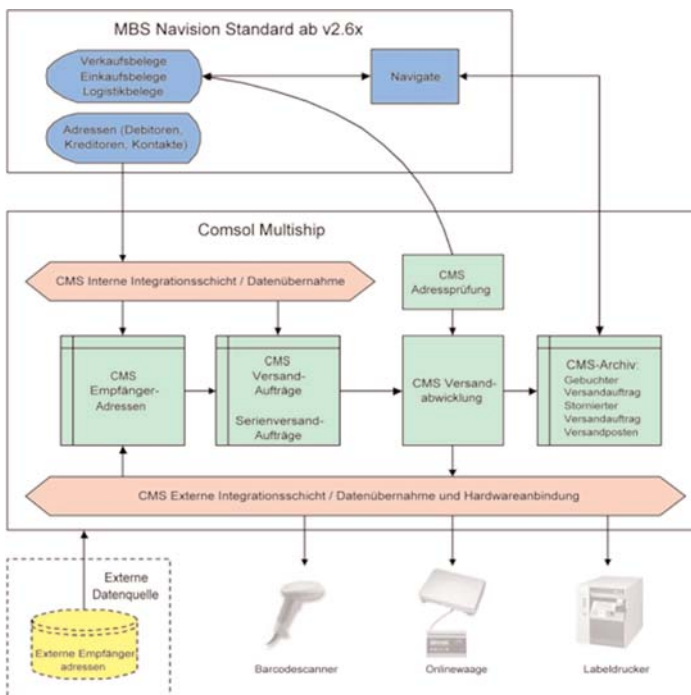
MBS Navision Standard ab v2.6x

Verkaufsbelege
Einkaufsbelege
Logistikbelege

Navigate

Adressen (Debitoren, Kreditoren, Kontakte)

Comsol Multiship

CMS Interne Integrationsschicht / Datenübernahme

CMS Adressprüfung

CMS Empfänger-Adressen

CMS Versand-Aufträge

Serienversand-Aufträge

CMS Versand-abwicklung

CMS-Archiv:
Gebuchter Versandauftrag
Stornierter Versandauftrag
Versandposten

CMS Externe Integrationsschicht / Datenübernahme und Hardwareanbindung

Externe Datenquelle

Externe Empfänger adressen

Barcodescanner

Onlinewaage

Labeldrucker